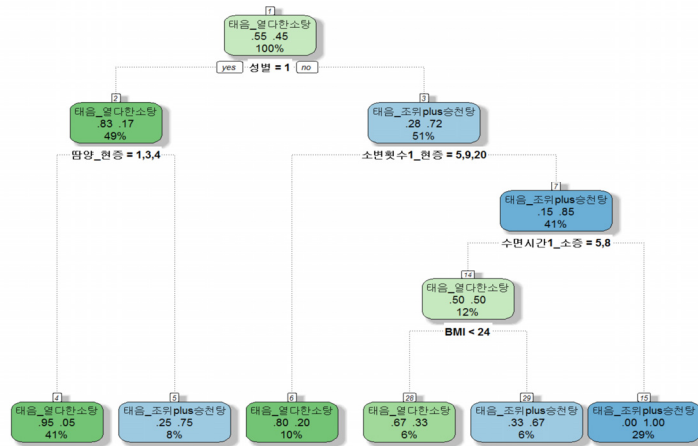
1
태음_열다한소탕
.55 .45
100%

yes 성별 = 1 no

2
태음_열다한소탕
.83 .17
49%

팜양_현증 = 1,3,4

3
태음_조위plus승천탕
.28 .72
51%

소변횟수1_현증 = 5,9,20

7
태음_조위plus승천탕
.15 .85
41%

수면시간1_소증 = 5,8

14
태음_열다한소탕
.50 .50
12%

BMI < 24

4
태음_열다한소탕
.95 .05
41%

5
태음_조위plus승천탕
.25 .75
8%

6
태음_열다한소탕
.80 .20
10%

28
태음_열다한소탕
.67 .33
6%

29
태음_조위plus승천탕
.33 .67
6%

15
태음_조위plus승천탕
.00 1.00
29%